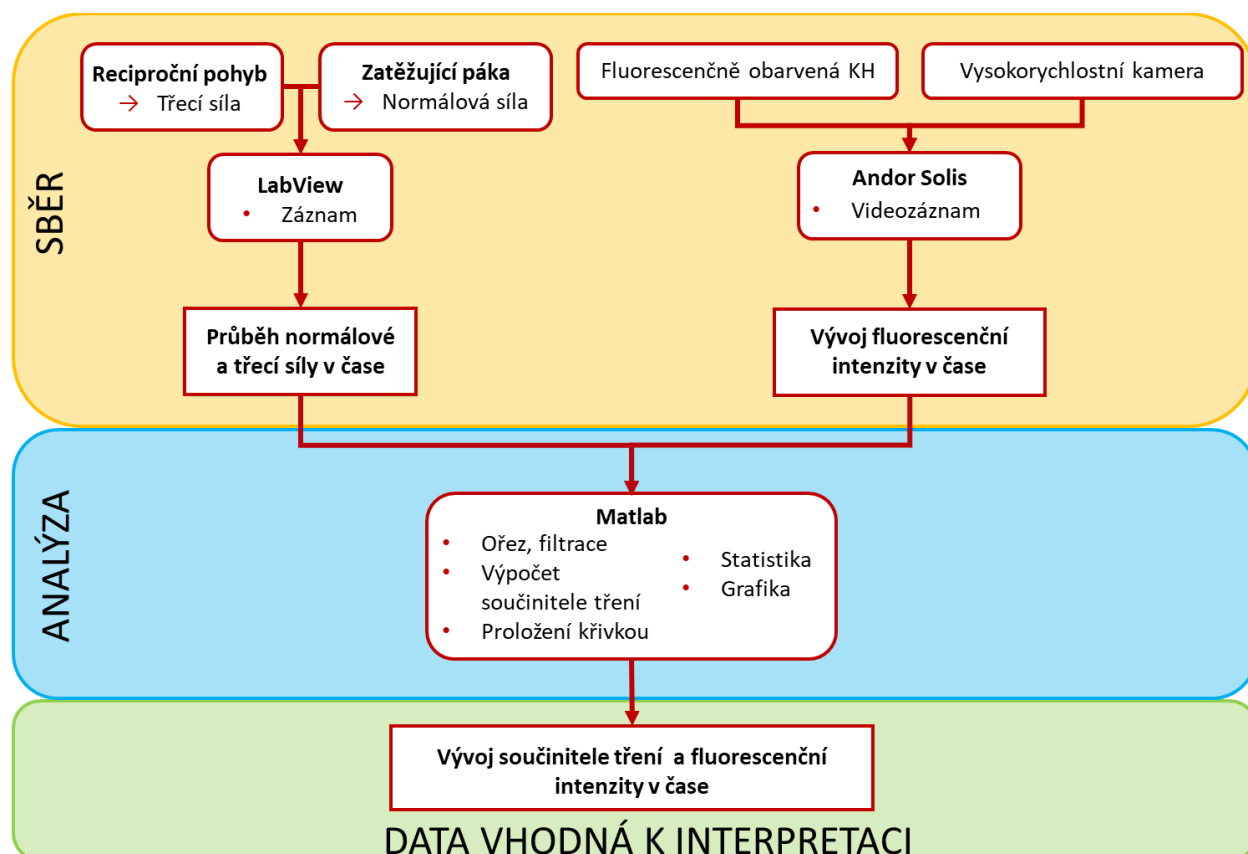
SBĚR

Reciproční pohyb
→ Třecí síla

Zatěžující páka
→ Normálová síla

Fluorescenčně obarvená KH

Vysokorychlostní kamera

LabView
• Záznam

Andor Solis
• Videozáznam

Průběh normálové a třecí síly v čase

Vývoj fluorescenční intenzity v čase

ANALÝZA

Matlab
• Ořez, filtrace
• Výpočet součinitele tření
• Proložení křivkou
• Statistika
• Grafika

Vývoj součinitele tření a fluorescenční intenzity v čase

DATA VHODNÁ K INTERPRETACI